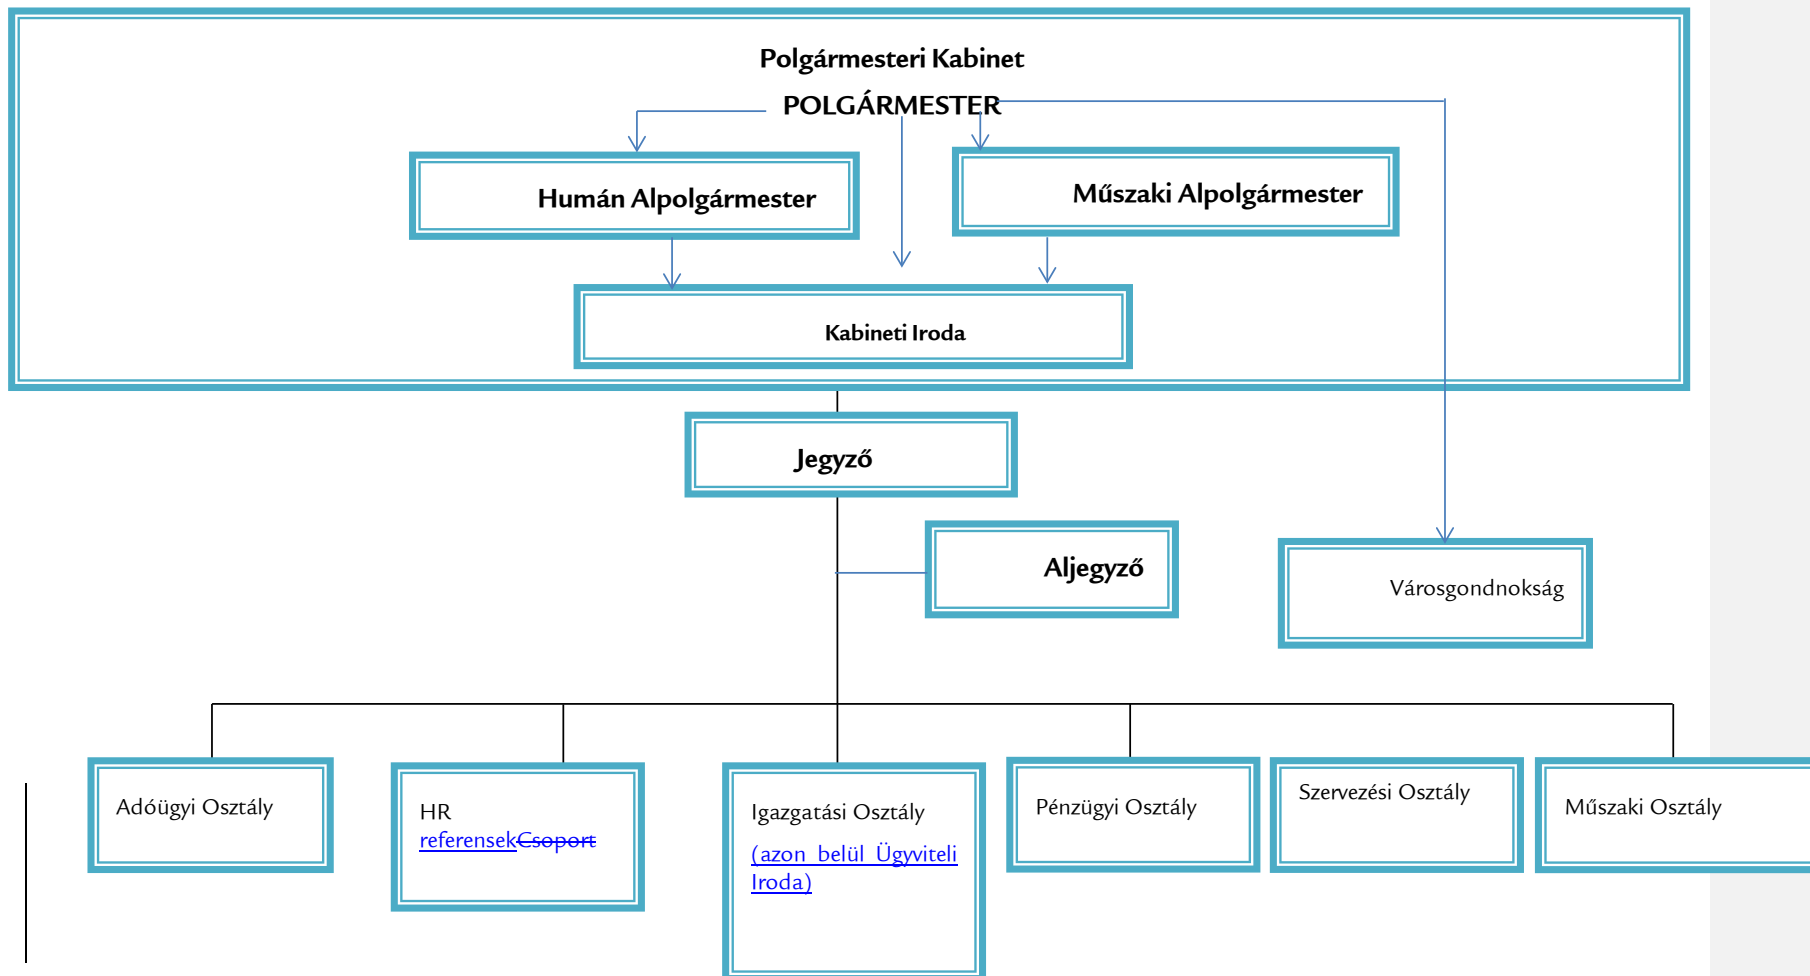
Polgármesteri Kabinet

POLGÁRMESTER

Humán Alpolgármester

Műszaki Alpolgármester

Kabineti Iroda

Jegyző

Aljegyző

Városgondnokság

Adóügyi Osztály

HR referensekCsoport

Igazgatási Osztály

(azon belül Ügyviteli Iroda)

Pénzügyi Osztály

Szervezési Osztály

Műszaki Osztály